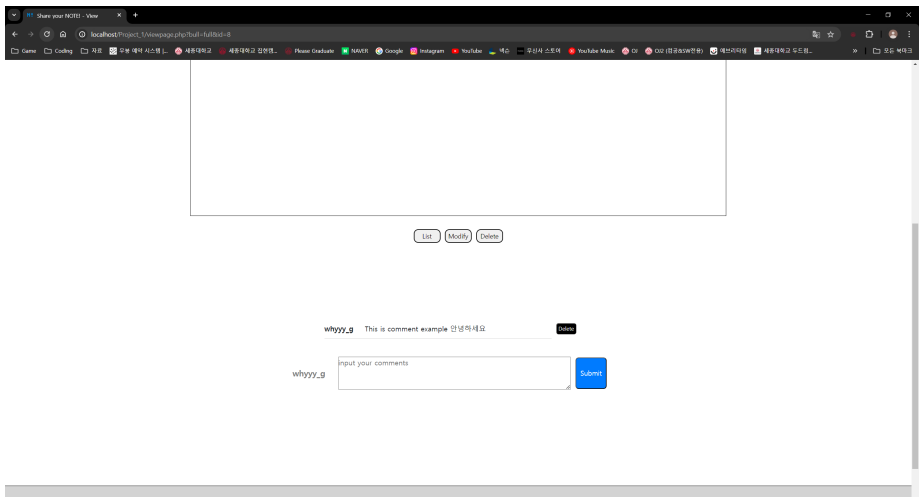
Share your NOTE! - View

localhost/Project_1/viewpage.php?bull=full&id=8

Game Coding 자료 무봉 예약 시스템 |... 세종대학교 세종대학교 집현캠... Please Graduate NAVER Google Instagram YouTube 넥슨 무신사 스토어 YouTube Music OJ OJ2 (참공8SW전용) 에브리타임 세종대학교 두드림... 모든 북마크

List Modify Delete

whyyy_g This is comment example 안녕하세요 Delete

whyyy_g input your comments Submit